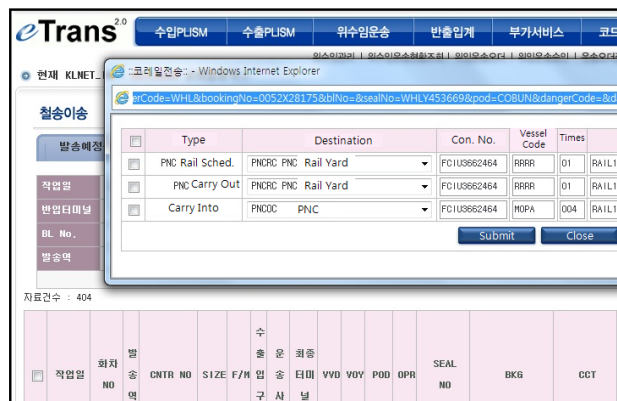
eTrans 2.0
수입PLISM 수출PLISM 위수임운송 반출입계 부가서비스 코드

현재 KLNET_
철송이송
발송예정
작업일
반입터미널
BL No.
발송역

::코레일전송:: - Windows Internet Explorer
erCode=WHL&bookingNo=0052X28175&blNo=&sealNo=WHLY453669&pod=COBUN&dangerCode=&d

| | Type | Destination | Con. No. | Vessel Code | Times | |
|---|---|---|---|---|---|---|
| | PNC Rail Sched. | PNCRC PNC Rail Yard | FCIU3662464 | RRRR | 01 | RAIL1 |
| | PNC Carry Out | PNCRC PNC Rail Yard | FCIU3662464 | RRRR | 01 | RAIL1 |
| | Carry Into | PNCOC PNC | FCIU3662464 | MOPA | 004 | RAIL1 |

Submit Close

자료건수 : 404

| | 작업일 | 화차 NO | 발송역 | CNTR NO | SIZE | F/M | 수출입구 | 운송사 | 최종터미널 | VVD | VOY | POD | OPR | SEAL NO | BKG | CCT |
|---|---|---|---|---|---|---|---|---|---|---|---|---|---|---|---|---|